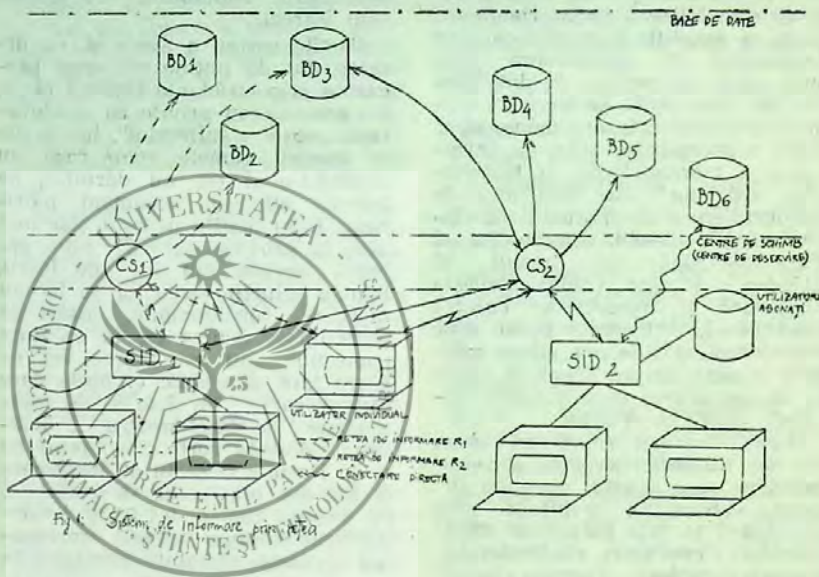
BAZE DE DATE

$BD_1$

$BD_3$

$BD_2$

$BD_4$

$BD_5$

$BD_6$

CENTRE DE SCHIMB (CENTRE DE DESERVIRE)

$CS_1$

$CS_2$

UTILIZATORI ABONAȚI

$SID_1$

$SID_2$

UTILIZATOR INDIVIDUAL

REȚEA DE INFORMARE $R_1$

REȚEA DE INFORMARE $R_2$

CONECTARE DIRECTĂ

Fig.1. Sistem de informare prin rețea

UNIVERSITATEA DE MEDICINĂ, FARMACIE, ȘTIINȚE ȘI TEHNOLOGIE GEORGE EMIL PALADE TÂRGU MUREȘ

1945